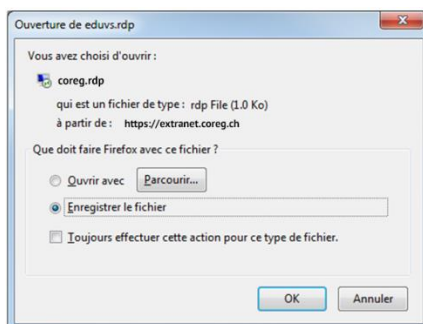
Ouverture de eduvs.rdp

Vous avez choisi d'ouvrir :

coreg.rdp

qui est un fichier de type : rdp File (1.0 Ko)

à partir de : https://extranet.coreg.ch

Que doit faire Firefox avec ce fichier ?

Ouvrir avec Parcourir...

Enregistrer le fichier

Toujours effectuer cette action pour ce type de fichier.

OK Annuler